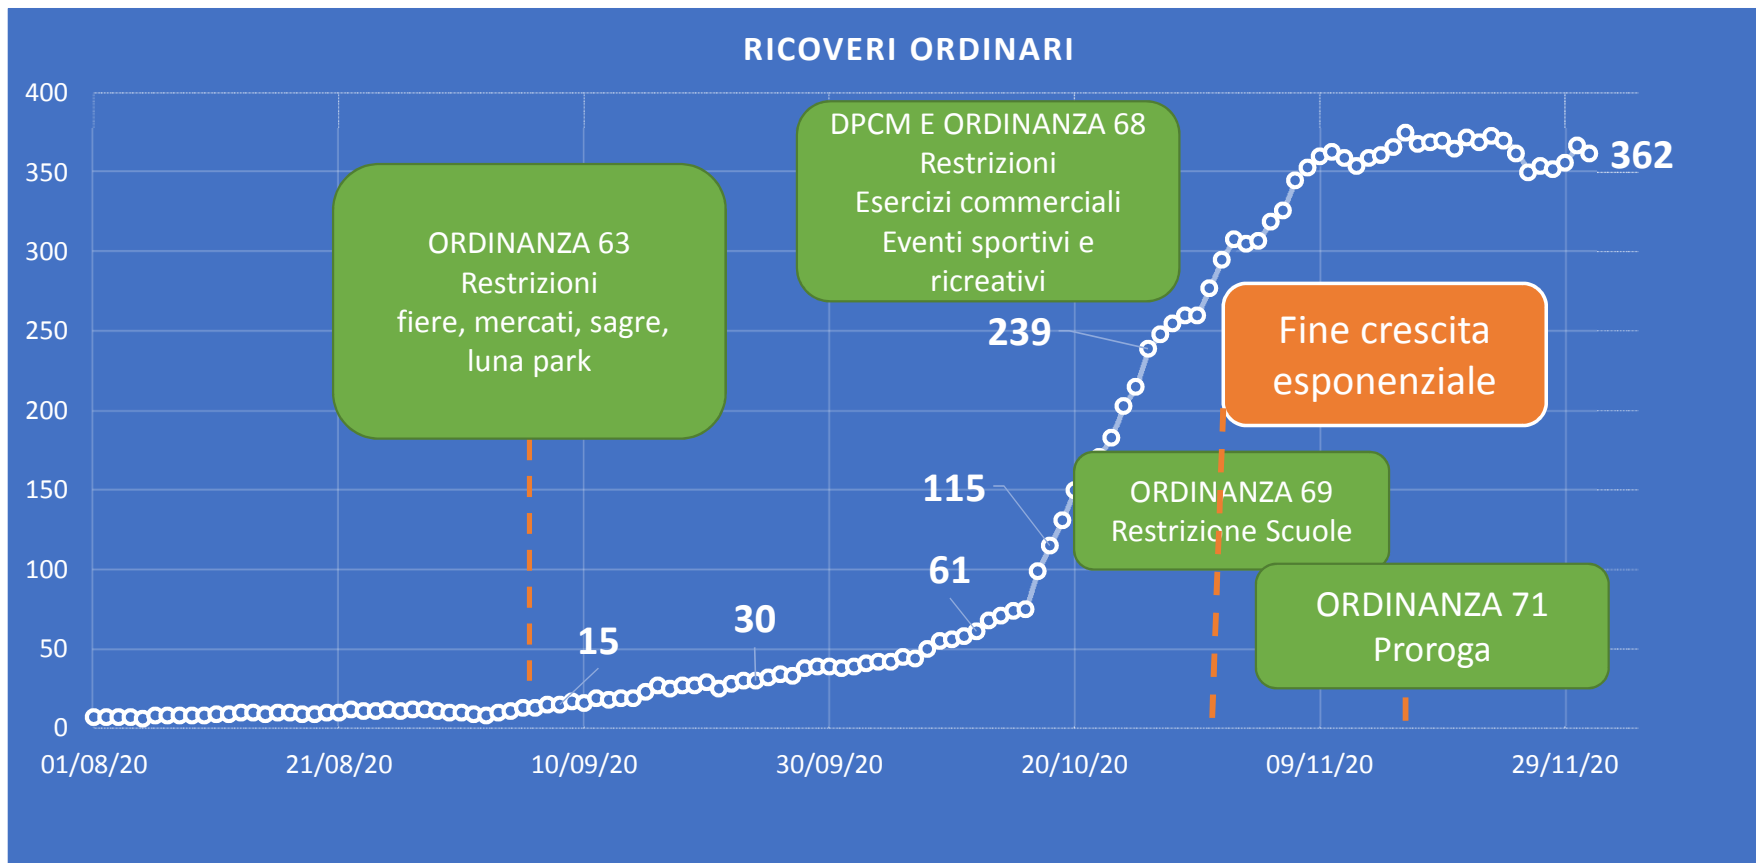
RICOVERI ORDINARI

400
350
300
250
200
150
100
50
0

ORDINANZA 63
Restrizioni
fiere, mercati, sagre, luna park

DPCM E ORDINANZA 68
Restrizioni
Esercizi commerciali
Eventi sportivi e ricreativi

Fine crescita esponenziale

ORDINANZA 69
Restrizione Scuole

ORDINANZA 71
Proroga

15
30
61
115
239
362

01/08/20
21/08/20
10/09/20
30/09/20
20/10/20
09/11/20
29/11/20